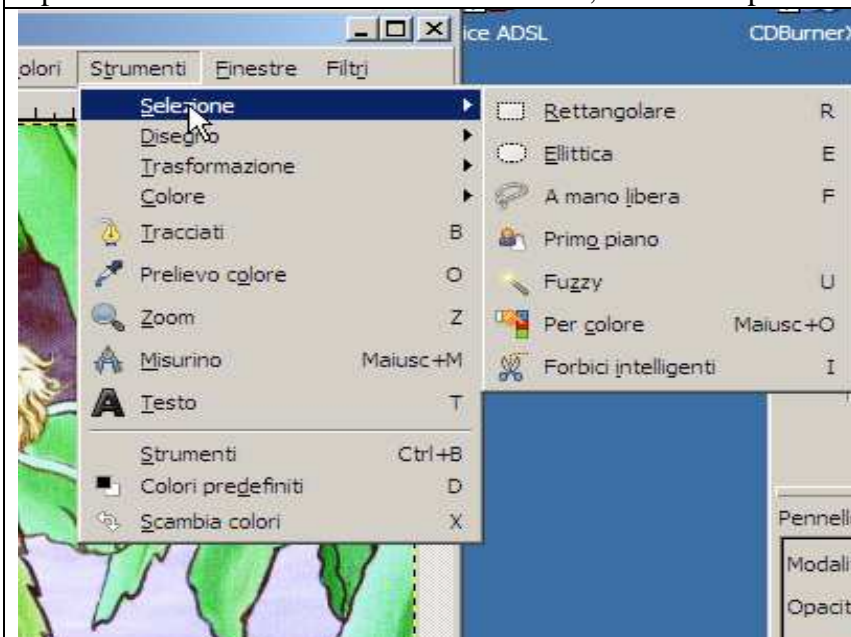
ice ADSL CDBurnerX

olori Strumenti Finestre Filtri

Selezione
Disegno
Trasformazione
Colore
Tracciati B
Prelievo colore O
Zoom Z
Misurino Maiusc+M
Testo T
Strumenti Ctrl+B
Colori predefiniti D
Scambia colori X

Rettangolare R
Ellittica E
A mano libera F
Primo piano
Fuzzy U
Per colore Maiusc+O
Forbici intelligenti I

Pennell
Modali
Opacit